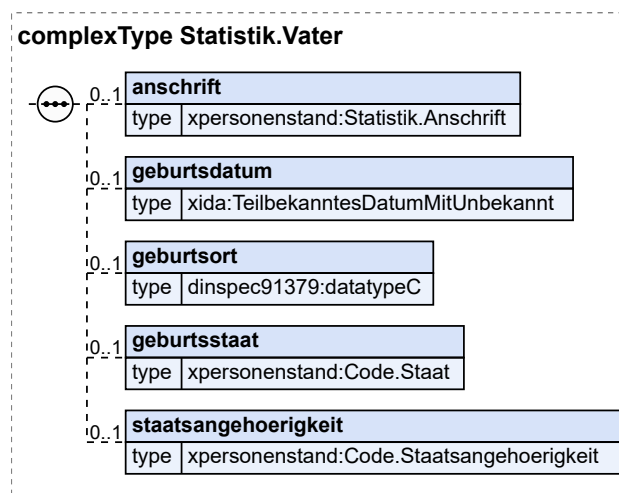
complexType Statistik.Vater

0..1 anschrift
type xpersonenstand:Statistik.Anschrift

0..1 geburtsdatum
type xida:TeilbekanntesDatumMitUnbekannt

0..1 geburtsort
type dinspec91379:datatypeC

0..1 geburtsstaat
type xpersonenstand:Code.Staat

0..1 staatsangehoerigkeit
type xpersonenstand:Code.Staatsangehoerigkeit